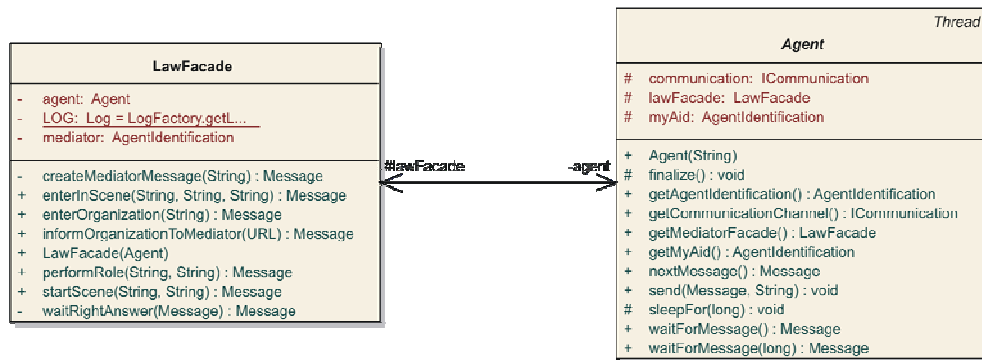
LawFacade

- agent: Agent
- LOG: Log = LogFactory.getL...
- mediator: AgentIdentification

- createMediatorMessage(String) : Message
+ enterInScene(String, String, String) : Message
+ enterOrganization(String) : Message
+ informOrganizationToMediator(URL) : Message
+ LawFacade(Agent)
+ performRole(String, String) : Message
+ startScene(String, String) : Message
- waitRightAnswer(Message) : Message

#lawFacade

-agent

Thread

Agent

# communication: ICommunication
# lawFacade: LawFacade
# myAid: AgentIdentification

+ Agent(String)
# finalize() : void
+ getAgentIdentification() : AgentIdentification
+ getCommunicationChannel() : ICommunication
+ getMediatorFacade() : LawFacade
+ getMyAid() : AgentIdentification
+ nextMessage() : Message
+ send(Message, String) : void
# sleepFor(long) : void
+ waitForMessage() : Message
+ waitForMessage(long) : Message